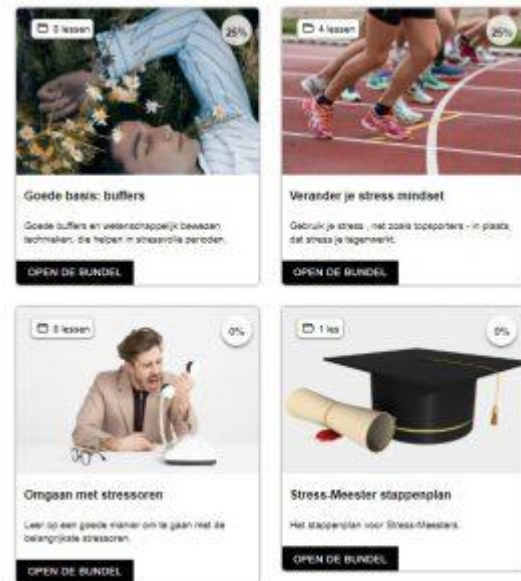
3 lessen

25%

Goede basis: buffers

Goede buffers en wetenschappelijk bewezen technieken, die helpen in stressvolle perioden.

OPEN DE BUNDEL

4 lessen

25%

Verander je stress mindset

Gebruik je stress , net zoals topsporters - in plaats dat stress je tegenwerkt.

OPEN DE BUNDEL

8 lessen

0%

Omgaan met stressoren

Leer op een goede manier om te gaan met de belangrijkste stressoren.

OPEN DE BUNDEL

1 les

0%

Stress-Meester stappenplan

Het stappenplan voor Stress-Meesters.

OPEN DE BUNDEL